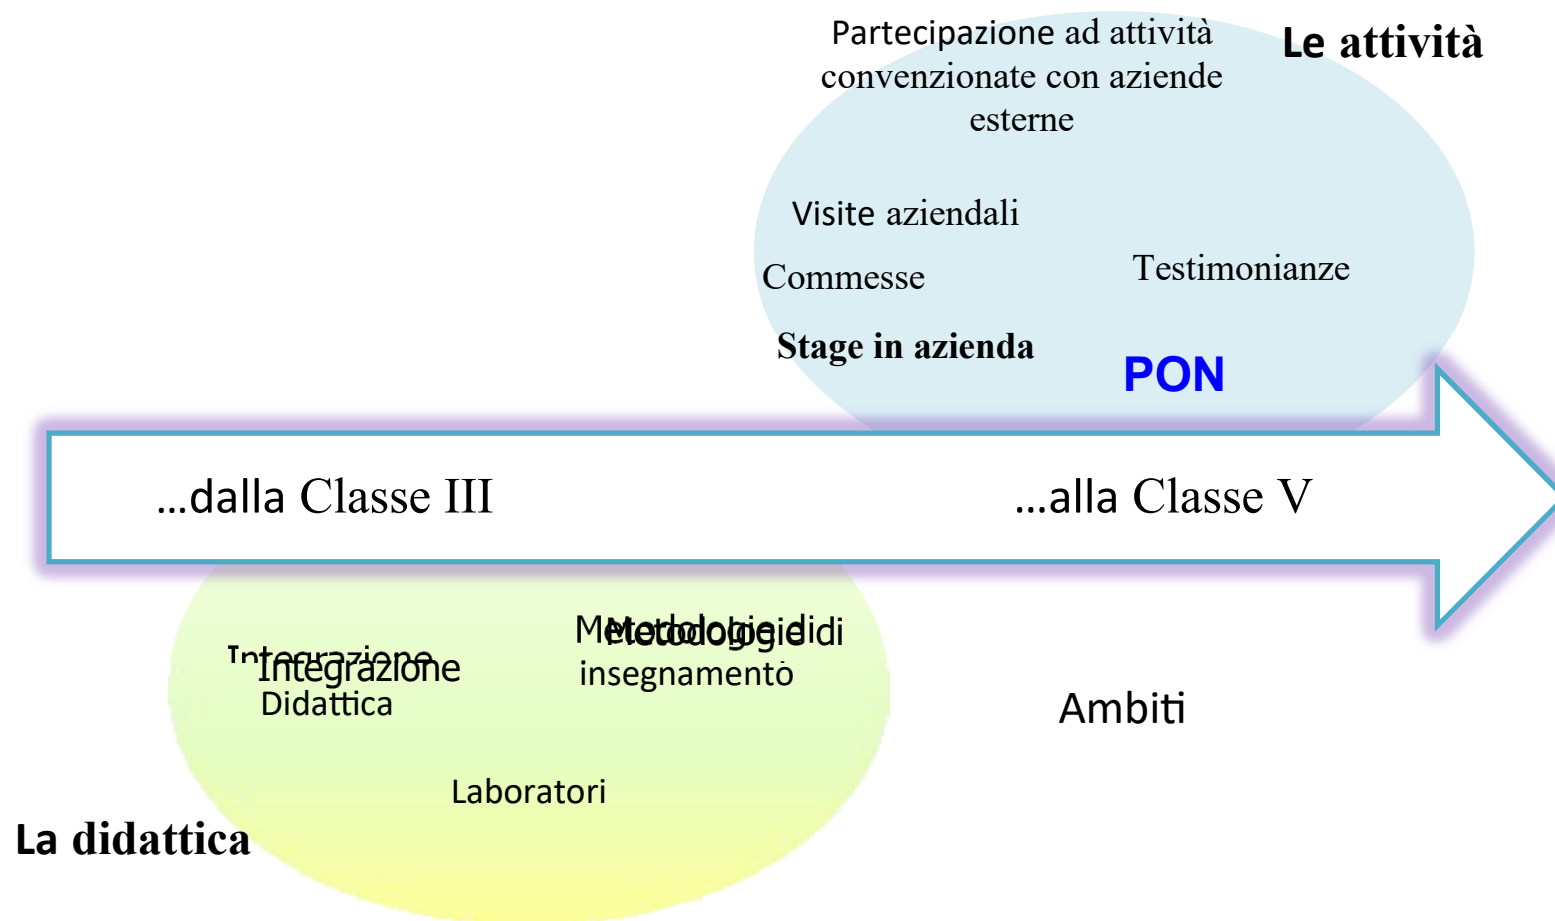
Partecipazione ad attività convenzionate con aziende esterne

Le attività

Visite aziendali

Commesse

Testimonianze

Stage in azienda

PON

...dalla Classe III

...alla Classe V

Integrazione Integrazione Didattica

Metodologie di Metodologie di insegnamento

Ambiti

Laboratori

La didattica